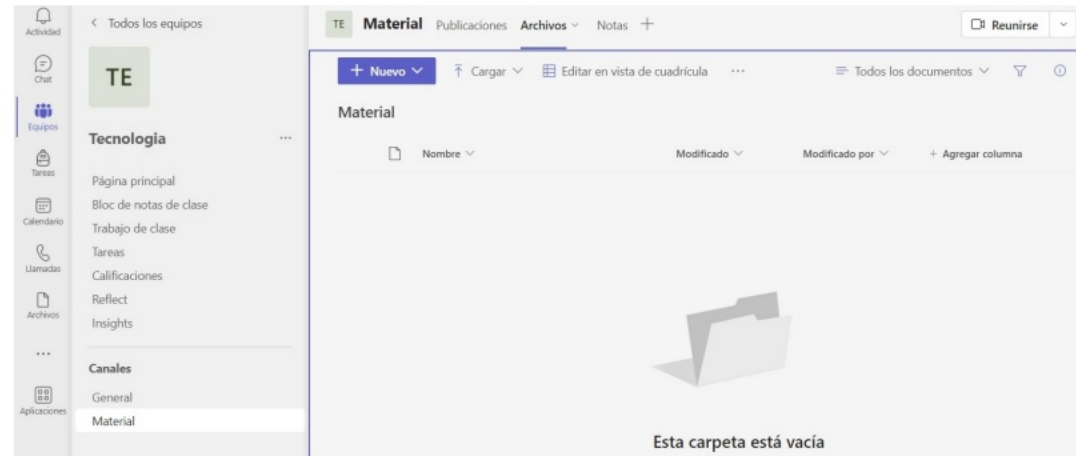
Actividad
Chat
Equipos
Tareas
Calendario
Llamadas
Archivos
...
Aplicaciones

< Todos los equipos
TE
Tecnologia ...
Página principal
Bloc de notas de clase
Trabajo de clase
Tareas
Calificaciones
Reflect
Insights
Canales
General
Material

TE Material Publicaciones Archivos Notas +
Reunirse
+ Nuevo Cargar Editar en vista de cuadrícula ... Todos los documentos
Material
Nombre Modificado Modificado por + Agregar columna
Esta carpeta está vacía